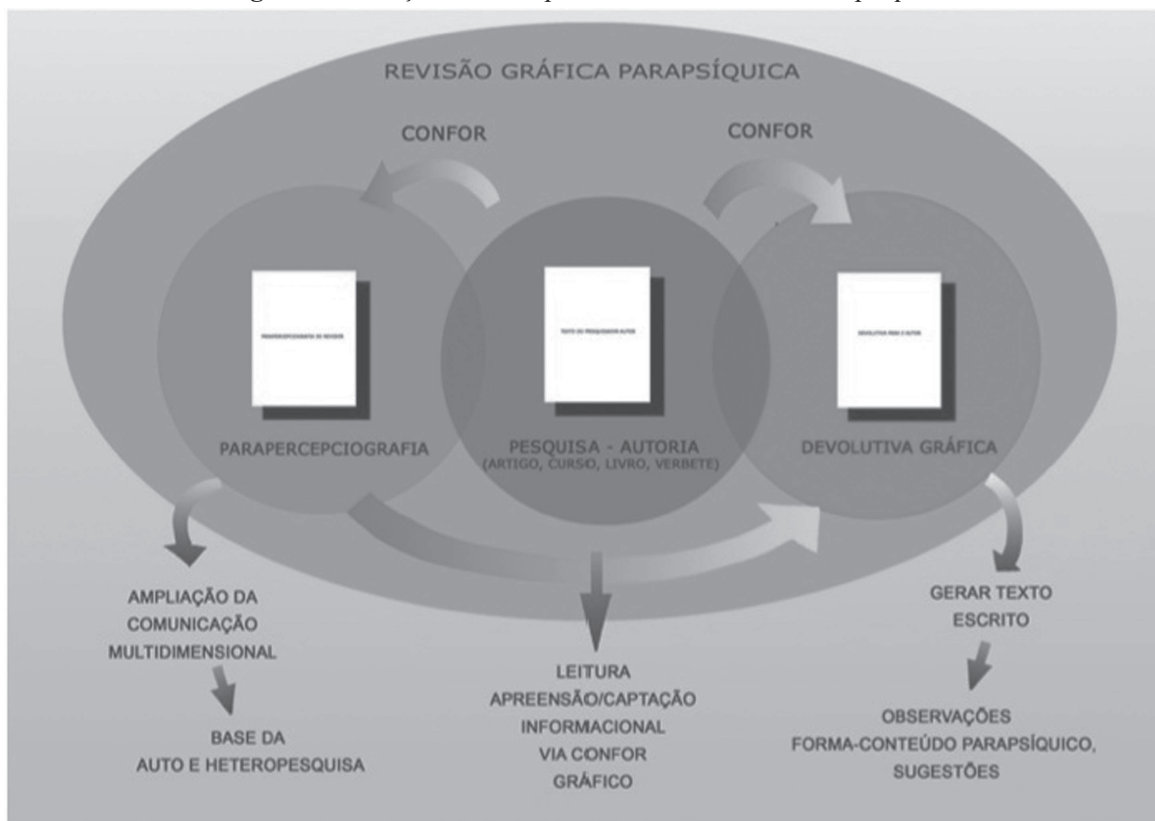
REVISÃO GRÁFICA PARAPSÍQUICA

CONFOR

CONFOR

PARAPERCEPCIOGRAFIA DO REVISOR

TEXTO DO PESQUISADOR-AUTOR

DEVOLUTIVA PARA O AUTOR

PARAPERCEPCIOGRAFIA

PESQUISA - AUTORIA
(ARTIGO, CURSO, LIVRO, VERBETE)

DEVOLUTIVA GRÁFICA

AMPLIAÇÃO DA COMUNICAÇÃO MULTIDIMENSIONAL

BASE DA AUTO E HETEROPESQUISA

LEITURA APREENSÃO/CAPTAÇÃO INFORMACIONAL VIA CONFOR GRÁFICO

GERAR TEXTO ESCRITO

OBSERVAÇÕES FORMA-CONTEÚDO PARAPSÍQUICO, SUGESTÕES